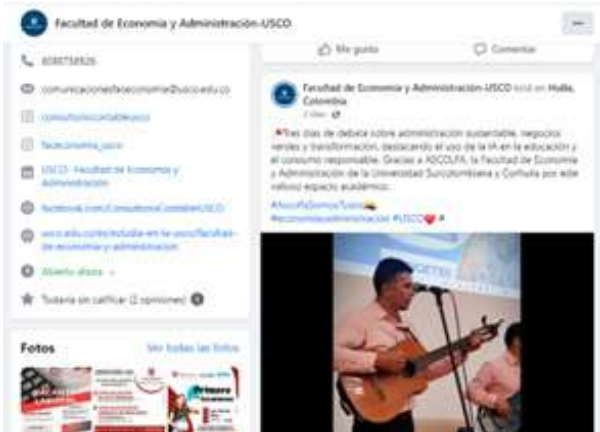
Facultad de Economía y Administración-USCO

6088758526

comunicacionesfaceconomia@usco.edu.co

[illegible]

faceconomia_usco

USCO - Facultad de Economía y Administración

facebook.com/ConsultorioContableUSCO

usco.edu.co/es/estudia-en-la-usco/facultad-de-economia-y-administracion

Abierto ahora

Todavía sin calificar (2 opiniones)

Fotos

Ver todas las fotos

Me gusta

Comentar

Facultad de Economía y Administración-USCO está en Huila, Colombia.

2 días

Tres días de debate sobre administración sustentable, negocios verdes y transformación, destacando el uso de la IA en la educación y el consumo responsable. Gracias a ASCOLFA, la Facultad de Economía y Administración de la Universidad Surcolombiana y Corhuila por este valioso espacio académico.

#AscolfaSomosTodos #economiayadministracion #USCO